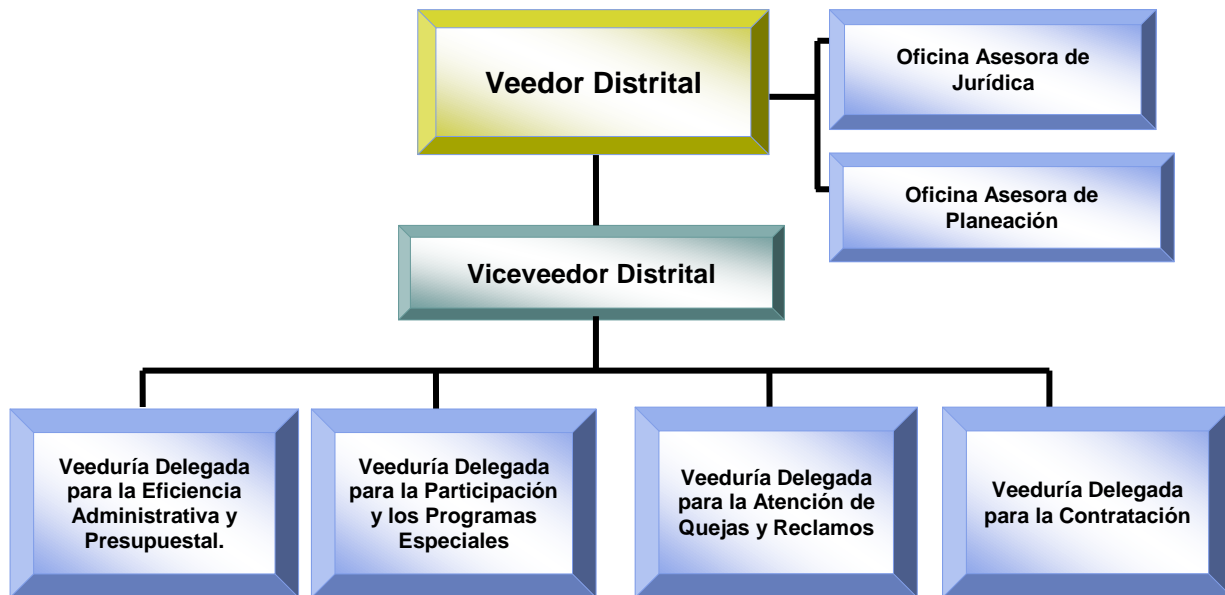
Veedor Distrital

Oficina Asesora de Jurídica

Oficina Asesora de Planeación

Viceveedor Distrital

Veeduría Delegada para la Eficiencia Administrativa y Presupuestal.

Veeduría Delegada para la Participación y los Programas Especiales

Veeduría Delegada para la Atención de Quejas y Reclamos

Veeduría Delegada para la Contratación